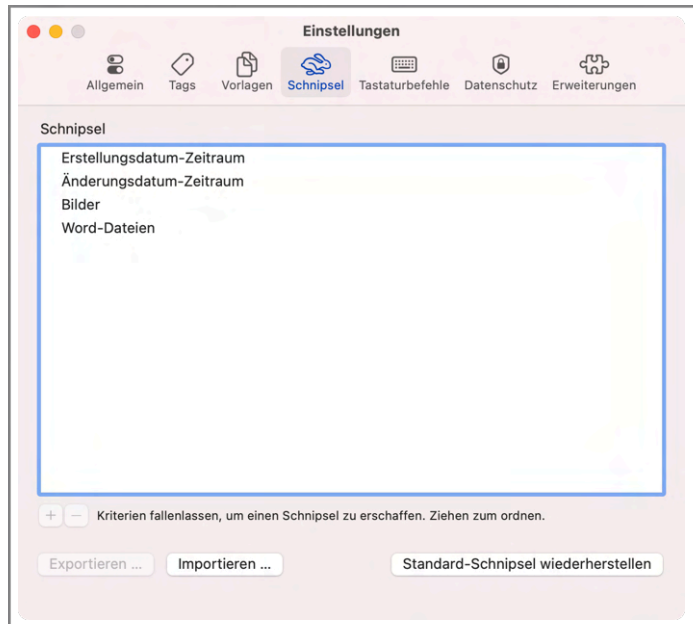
Einstellungen

Allgemein Tags Vorlagen Schnipsel Tastaturbefehle Datenschutz Erweiterungen

Schnipsel

Erstellungsdatum-Zeitraum
Änderungsdatum-Zeitraum
Bilder
Word-Dateien

+ − Kriterien fallenlassen, um einen Schnipsel zu erschaffen. Ziehen zum ordnen.

Exportieren ... Importieren ... Standard-Schnipsel wiederherstellen